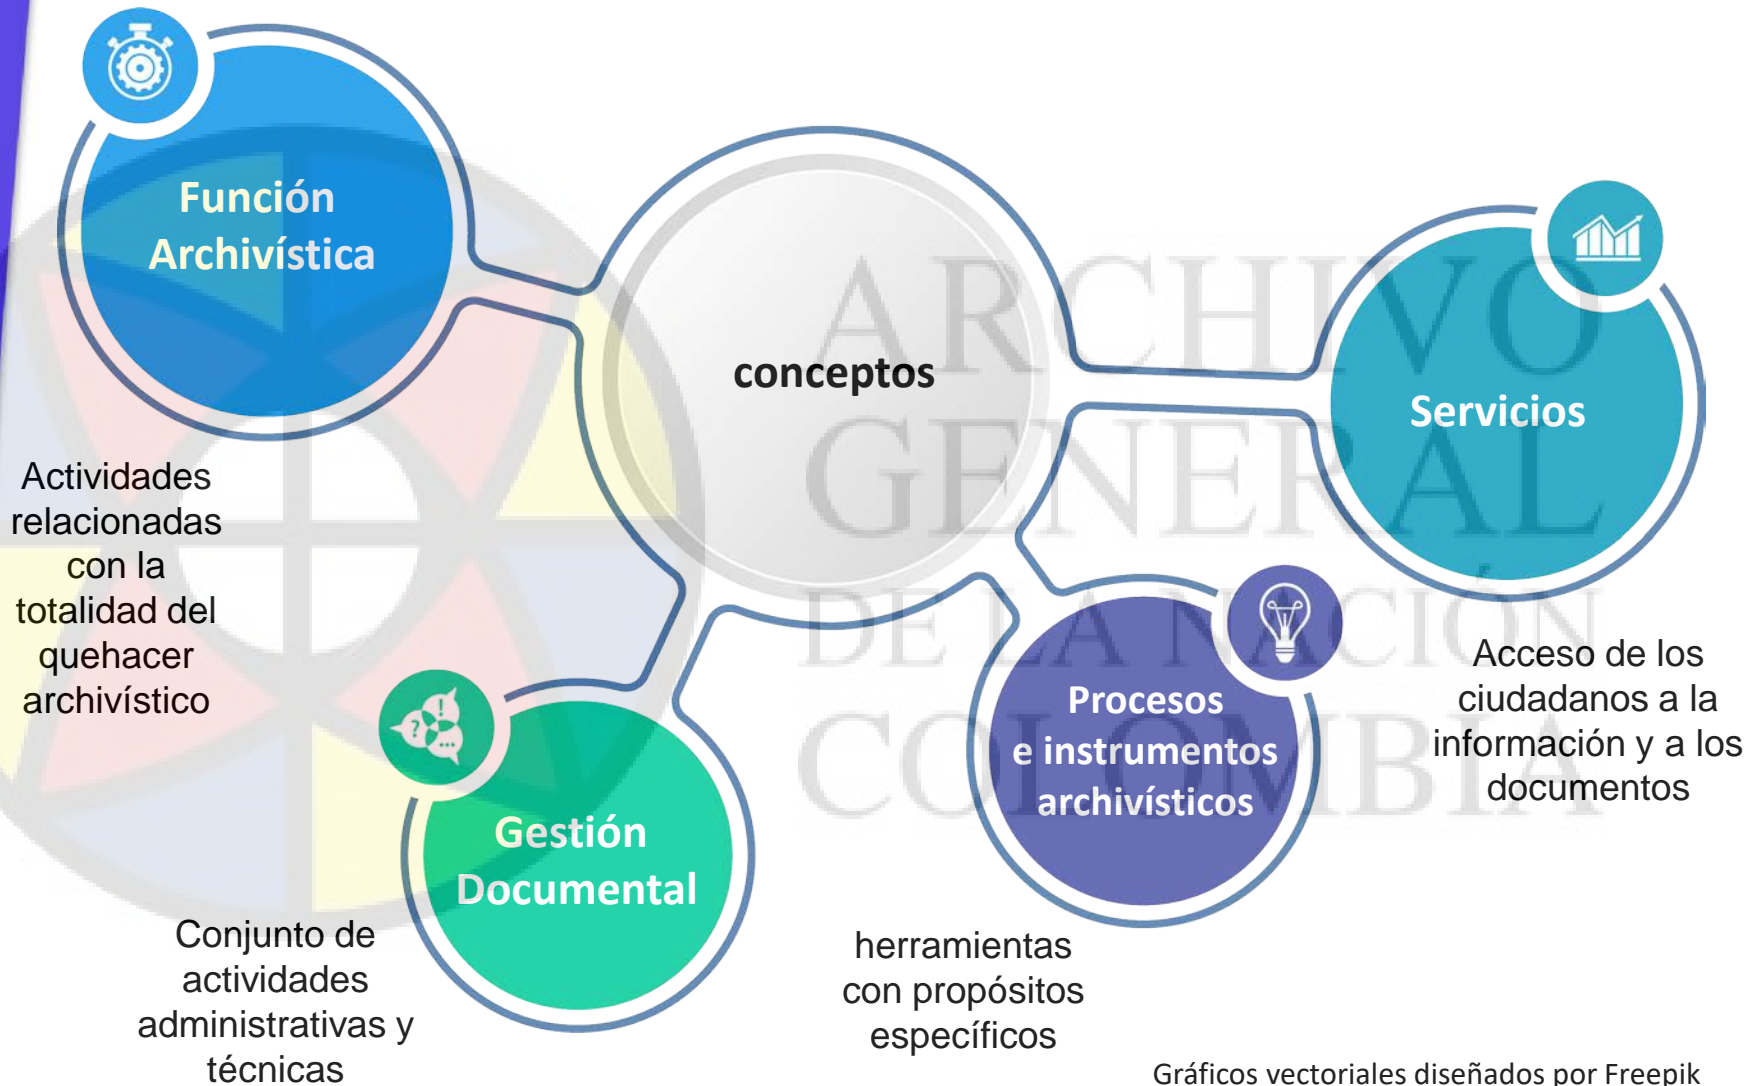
Función Archivística

conceptos

Servicios

Actividades relacionadas con la totalidad del quehacer archivístico

Procesos e instrumentos archivísticos

Acceso de los ciudadanos a la información y a los documentos

Gestión Documental

Conjunto de actividades administrativas y técnicas

herramientas con propósitos específicos

ARCHIVO GENERAL DE LA NACIÓN COLOMBIA

Gráficos vectoriales diseñados por Freepik